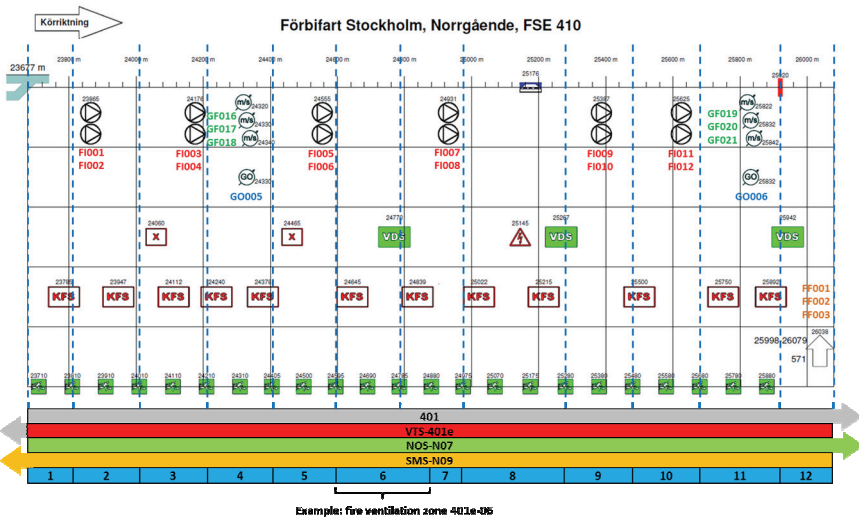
Körriktning

Förbifart Stockholm, Norrgående, FSE 410

23677 m
23800 m
24000 m
24200 m
24400 m
24600 m
24800 m
25000 m
25200 m
25400 m
25600 m
25800 m
26000 m

25176
25920

23865
FI001
FI002

24176
FI003
FI004
GF016
GF017
GF018
24320
24335
24340
24335
GO005

24555
FI005
FI006

24931
FI007
FI008

25387
FI009
FI010

25625
FI011
FI012

GF019
GF020
GF021
25922
25932
25842
25932
GO006

24060
24465
24770
VDS
25145
25267
VDS
25942
VDS

23760
KFS
23947
KFS
24112
KFS
24240
KFS
24370
KFS
24645
KFS
24839
KFS
25022
KFS
25215
KFS
25500
KFS
25750
KFS
25892
KFS
FF001
FF002
FF003

26038
25998-26079
571

23710
23810
23910
24010
24110
24210
24310
24405
24500
24595
24690
24785
24880
24975
25070
25175
25280
25380
25480
25580
25680
25780
25880

401
VTS-401e
NO5-N07
SMS-N09

| 1 | 2 | 3 | 4 | 5 | 6 | 7 | 8 | 9 | 10 | 11 | 12 |

Example: fire ventilation zone 401e-06